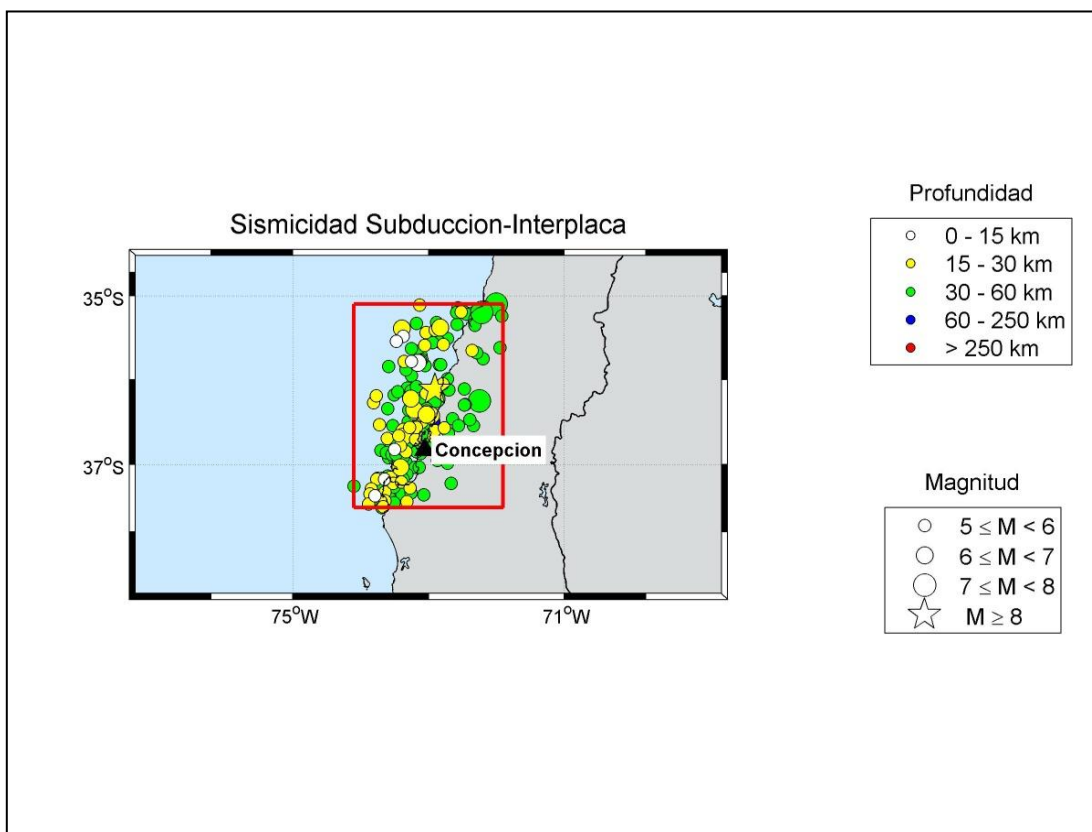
Sismicidad Subduccion-Interplaca

$35^oS$

$37^oS$

Concepcion

$75^oW$

$71^oW$

Profundidad

0 - 15 km
15 - 30 km
30 - 60 km
60 - 250 km
> 250 km

Magnitud

$5 \leq M < 6$
$6 \leq M < 7$
$7 \leq M < 8$
$M \geq 8$